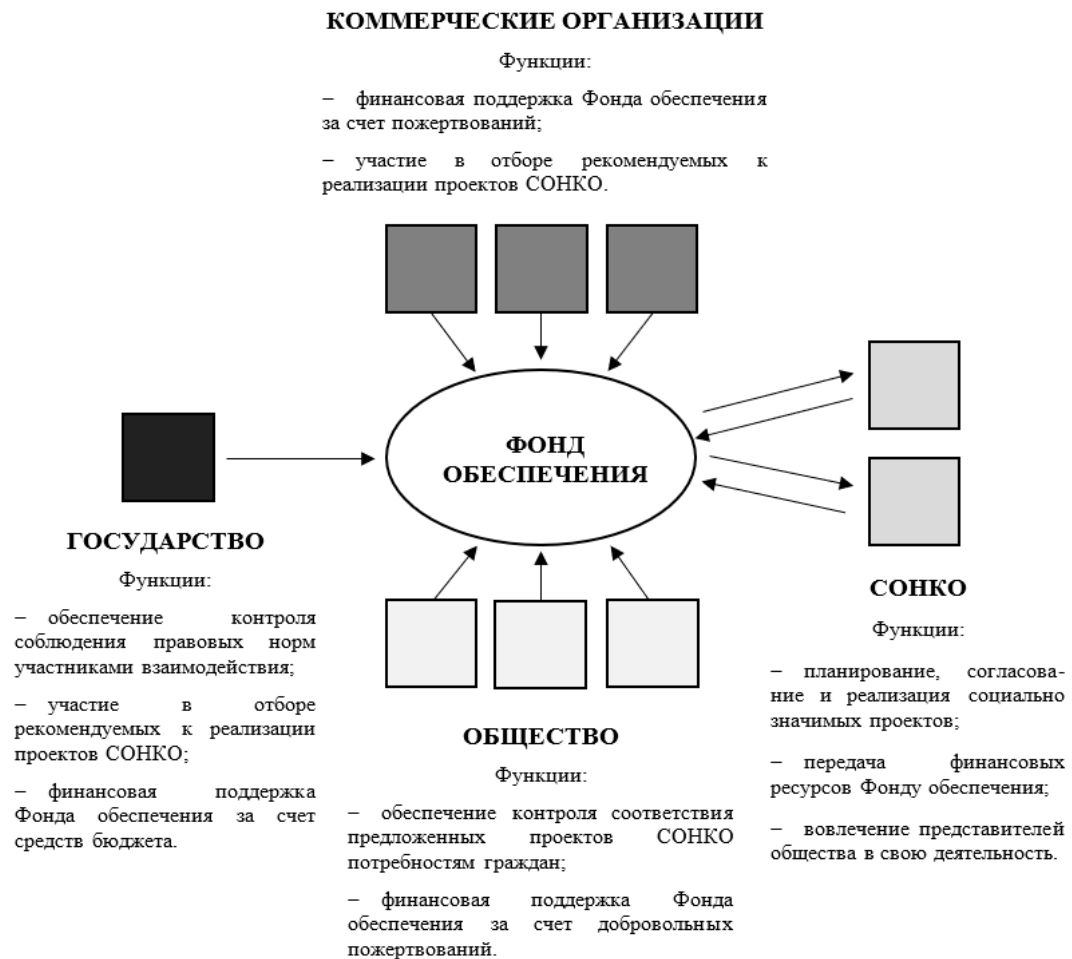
КОММЕРЧЕСКИЕ ОРГАНИЗАЦИИ

Функции:

– финансовая поддержка Фонда обеспечения за счет пожертвований;

– участие в отборе рекомендуемых к реализации проектов СОНКО.

ФОНД ОБЕСПЕЧЕНИЯ

ГОСУДАРСТВО

Функции:

– обеспечение контроля соблюдения правовых норм участниками взаимодействия;

– участие в отборе рекомендуемых к реализации проектов СОНКО;

– финансовая поддержка Фонда обеспечения за счет средств бюджета.

ОБЩЕСТВО

Функции:

– обеспечение контроля соответствия предложенных проектов СОНКО потребностям граждан;

– финансовая поддержка Фонда обеспечения за счет добровольных пожертвований.

СОНКО

Функции:

– планирование, согласование и реализация социально значимых проектов;

– передача финансовых ресурсов Фонду обеспечения;

– вовлечение представителей общества в свою деятельность.